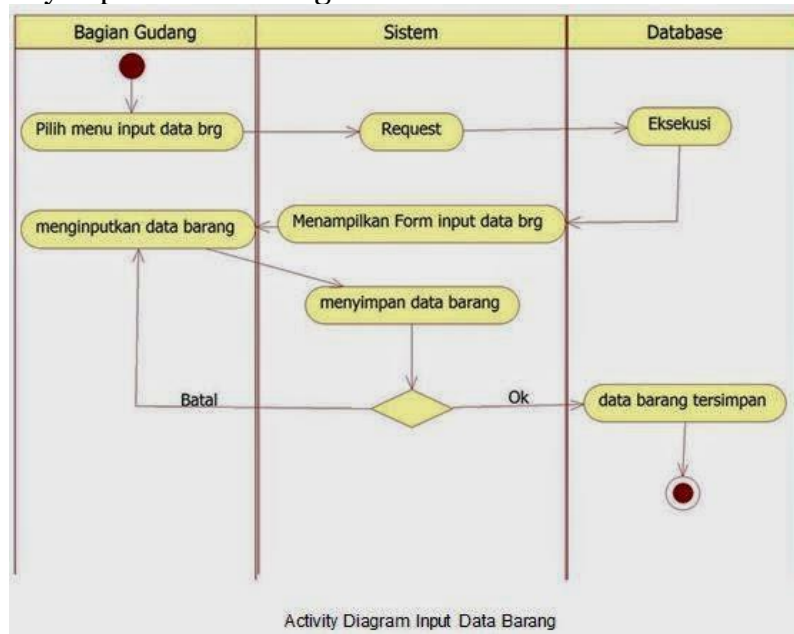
Bagian Gudang

Sistem

Database

Pilih menu input data brg

Request

Eksekusi

menginputkan data barang

Menampilkan Form input data brg

menyimpan data barang

Batal

Ok

data barang tersimpan

Activity Diagram Input Data Barang